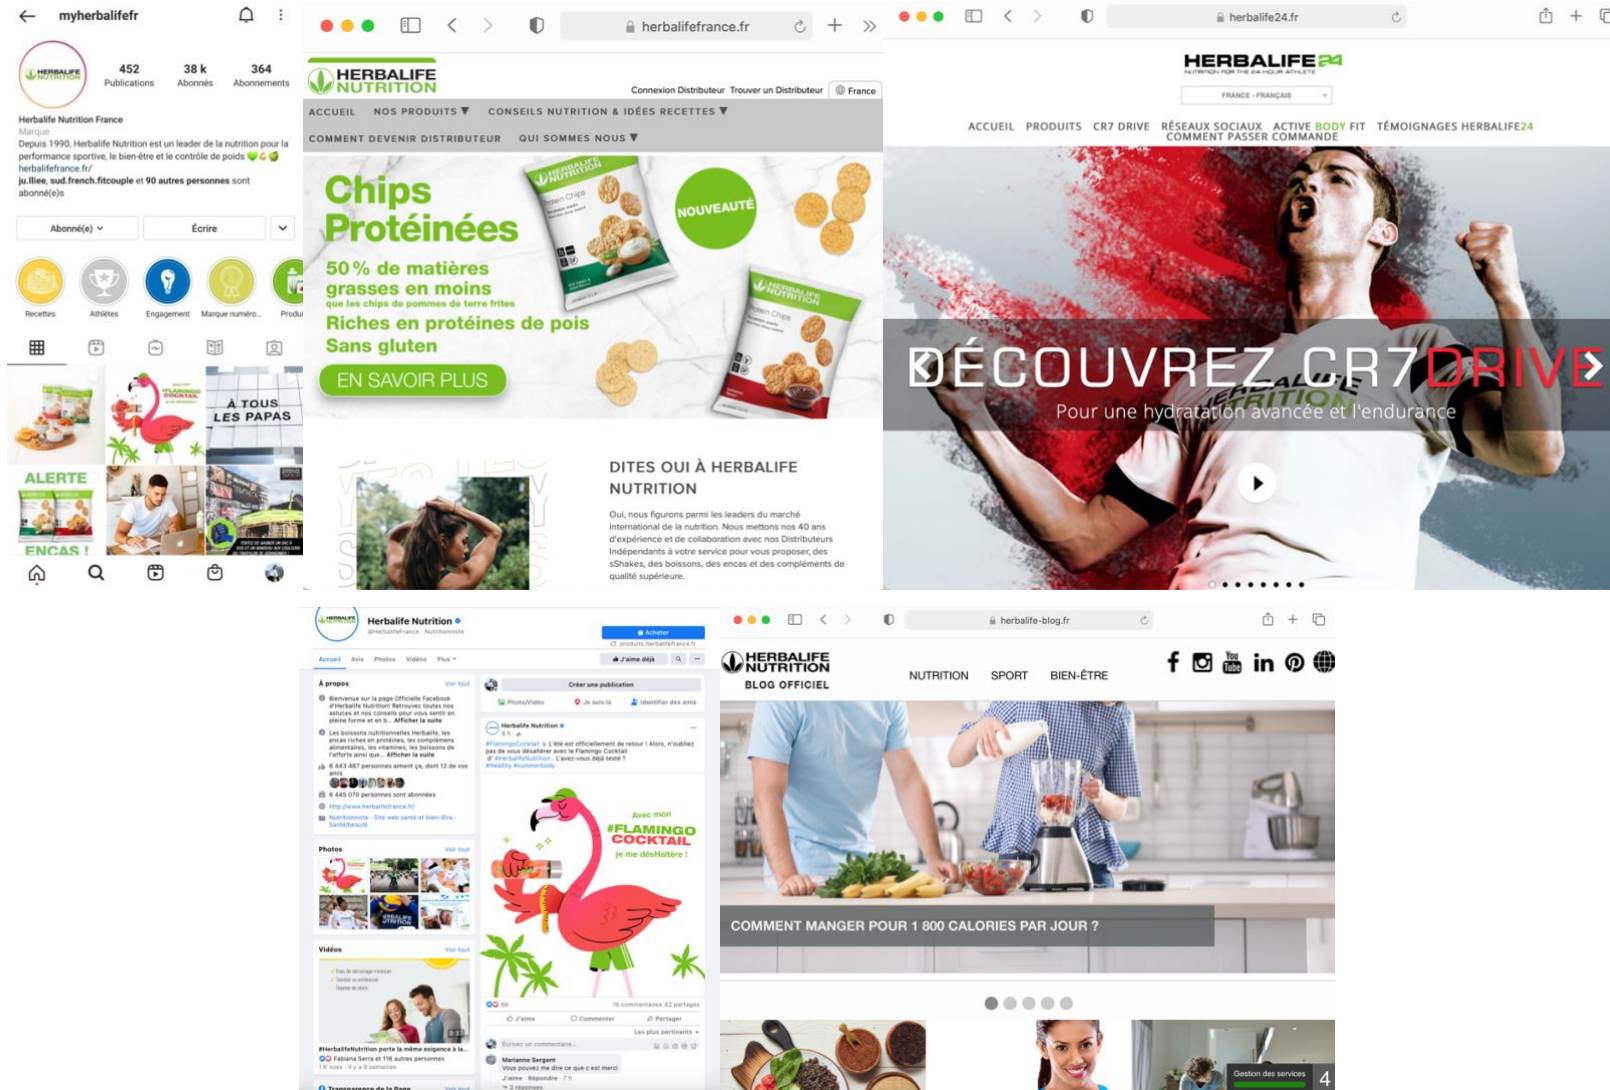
myherbalifefr

452 Publications
38 k Abonnés
364 Abonnements

Herbalife Nutrition France
Marque
Depuis 1990, Herbalife Nutrition est un leader de la nutrition pour la performance sportive, le bien-être et le contrôle de poids
herbalifefrance.fr/
ju.lliee, sud.french.fitcouple et 90 autres personnes sont abonné(e)s

Abonné(e)
Écrire

Recettes
Athlètes
Engagement
Marque numéro...
Produ

À TOUS LES PAPAS
ALERTE
ENCAS !

herbalifefrance.fr

HERBALIFE NUTRITION
Connexion Distributeur Trouver un Distributeur France
ACCUEIL NOS PRODUITS CONSEILS NUTRITION & IDÉES RECETTES
COMMENT DEVENIR DISTRIBUTEUR QUI SOMMES NOUS

Chips Protéinées
NOUVEAUTÉ
50% de matières grasses en moins
que les chips de pommes de terre frites
Riches en protéines de pois
Sans gluten
EN SAVOIR PLUS

DITES OUI À HERBALIFE NUTRITION
Oui, nous figurons parmi les leaders du marché international de la nutrition. Nous mettons nos 40 ans d'expérience et de collaboration avec nos Distributeurs Indépendants à votre service pour vous proposer, des sShakes, des boissons, des encas et des compléments de qualité supérieure.

herbalife24.fr

HERBALIFE24
NUTRITION FOR THE 24-HOUR ATHLETE
FRANCE - FRANÇAIS
ACCUEIL PRODUITS CR7 DRIVE RÉSEAUX SOCIAUX ACTIVE BODY FIT TÉMOIGNAGES HERBALIFE24
COMMENT PASSER COMMANDE

DÉCOUVREZ CR7 DRIVE
Pour une hydratation avancée et l'endurance

Herbalife Nutrition
@HerbalifeFrance · Nutritionniste
Acheter
Accueil Avis Photos Vidéos Plus
J'aime déjà
À propos
Voir tout
Bienvenue sur la page Officielle Facebook d'Herbalife Nutrition! Retrouvez toutes nos astuces et nos conseils pour vous sentir en pleine forme et en b... Afficher la suite
Les boissons nutritionnelles Herbalife, les encas riches en protéines, les compléments alimentaires, les vitamines, les boissons de l'effort ainsi que... Afficher la suite
6 443 487 personnes aiment ça, dont 12 de vos amis
6 445 070 personnes sont abonnées
http://www.herbalifefrance.fr/
Nutritionniste · Site web santé et bien-être · Santé/beauté
Photos
Voir tout
Vidéos
Voir tout
#HerbalifeNutrition porte la même exigence à la...
Fabiana Serra et 116 autres personnes
Créer une publication
Photo/Vidéo
Je suis là
Identifier des amis
Herbalife Nutrition
#FlamingoCocktail L'été est officiellement de retour ! Alors, n'oubliez pas de vous désaltérer avec le Flamingo Cocktail. L'avez-vous déjà testé ?
Avec mon #FLAMINGO COCKTAIL je me désaltère !
16 commentaires 42 partages
J'aime Commenter Partager
Les plus pertinents
Écrivez un commentaire...
Marianne Sergent
Vous pouvez me dire ce que c est merci
J'aime Répondre
Transparence de la Page

herbalife-blog.fr

HERBALIFE NUTRITION
BLOG OFFICIEL
NUTRITION SPORT BIEN-ÊTRE

COMMENT MANGER POUR 1 800 CALORIES PAR JOUR ?

Gestion des services
4